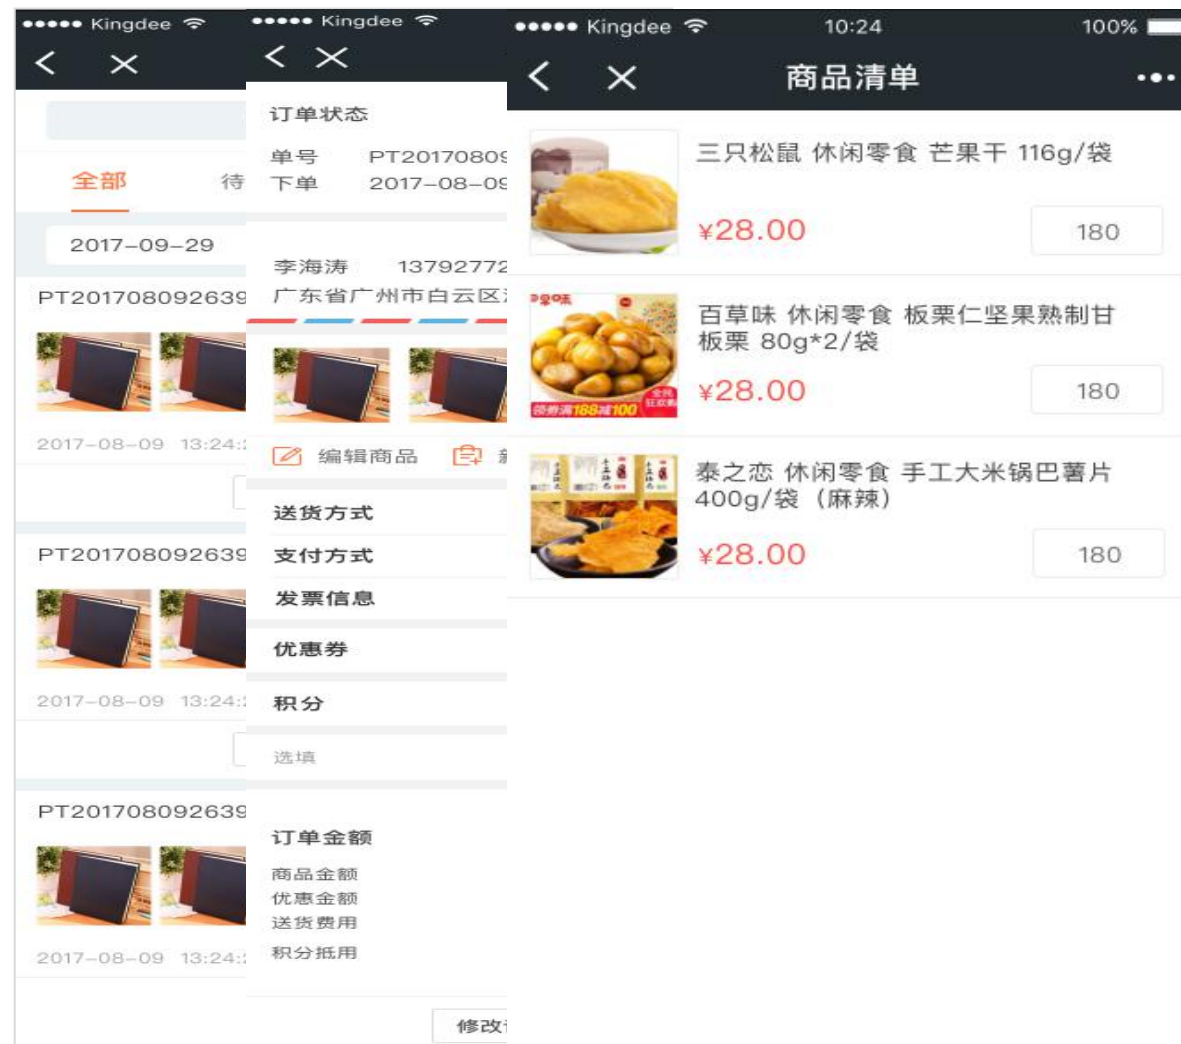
••••• Kingdee

全部 待

2017-09-29

PT201708092639

2017-08-09 13:24:

PT201708092639

2017-08-09 13:24:

PT201708092639

2017-08-09 13:24:

••••• Kingdee

订单状态

单号 PT20170809
下单 2017-08-09

李海涛 13792772
广东省广州市白云区

编辑商品

送货方式
支付方式
发票信息
优惠券
积分
选填

订单金额
商品金额
优惠金额
送货费用
积分抵用

修改

••••• Kingdee 10:24 100%

商品清单

三只松鼠 休闲零食 芒果干 116g/袋
¥28.00 180

百草味 休闲零食 板栗仁坚果熟制甘板栗 80g*2/袋
¥28.00 180

泰之恋 休闲零食 手工大米锅巴薯片 400g/袋（麻辣）
¥28.00 180